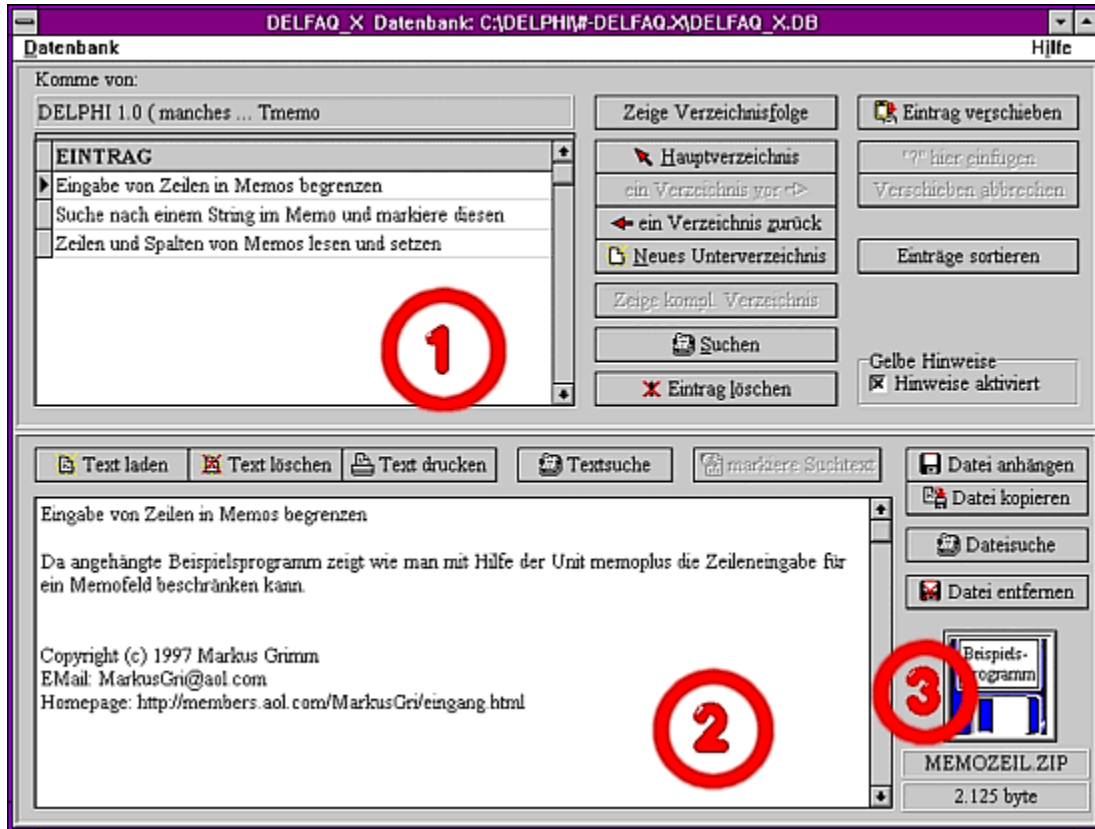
DELFAQ_X Datenbank: C:\DELPHI\#-DELFAQ.X\DELFAQ_X.DB

Datenbank

Hilfe

Komme von:

DELPHI 1.0 ( manches ... Tmemo

| EINTRAG |
|---|
| Eingabe von Zeilen in Memos begrenzen |
| Suche nach einem String im Memo und markiere diesen |
| Zeilen und Spalten von Memos lesen und setzen |

1

Zeige Verzeichnisfolge

Hauptverzeichnis

ein Verzeichnis vor ->

ein Verzeichnis zurück

Neues Unterverzeichnis

Zeige kompl. Verzeichnis

Suchen

Eintrag löschen

Eintrag verschieben

"?" hier einfügen

Verschieben abbrechen

Einträge sortieren

Gelbe Hinweise

Hinweise aktiviert

Text laden

Text löschen

Text drucken

Textsuche

markiere Suchtext

Eingabe von Zeilen in Memos begrenzen

Da angehängte Beispielsprogramm zeigt wie man mit Hilfe der Unit memoplus die Zeileneingabe für ein Memofeld beschränken kann.

Copyright (c) 1997 Markus Grimm
EMail: MarkusGri@aol.com
Homepage: http://members.aol.com/MarkusGri/eingang.html

2

Datei anhängen

Datei kopieren

Dateisuche

Datei entfernen

Beispiels-
programm

3

MEMOZEIL.ZIP

2.125 byte